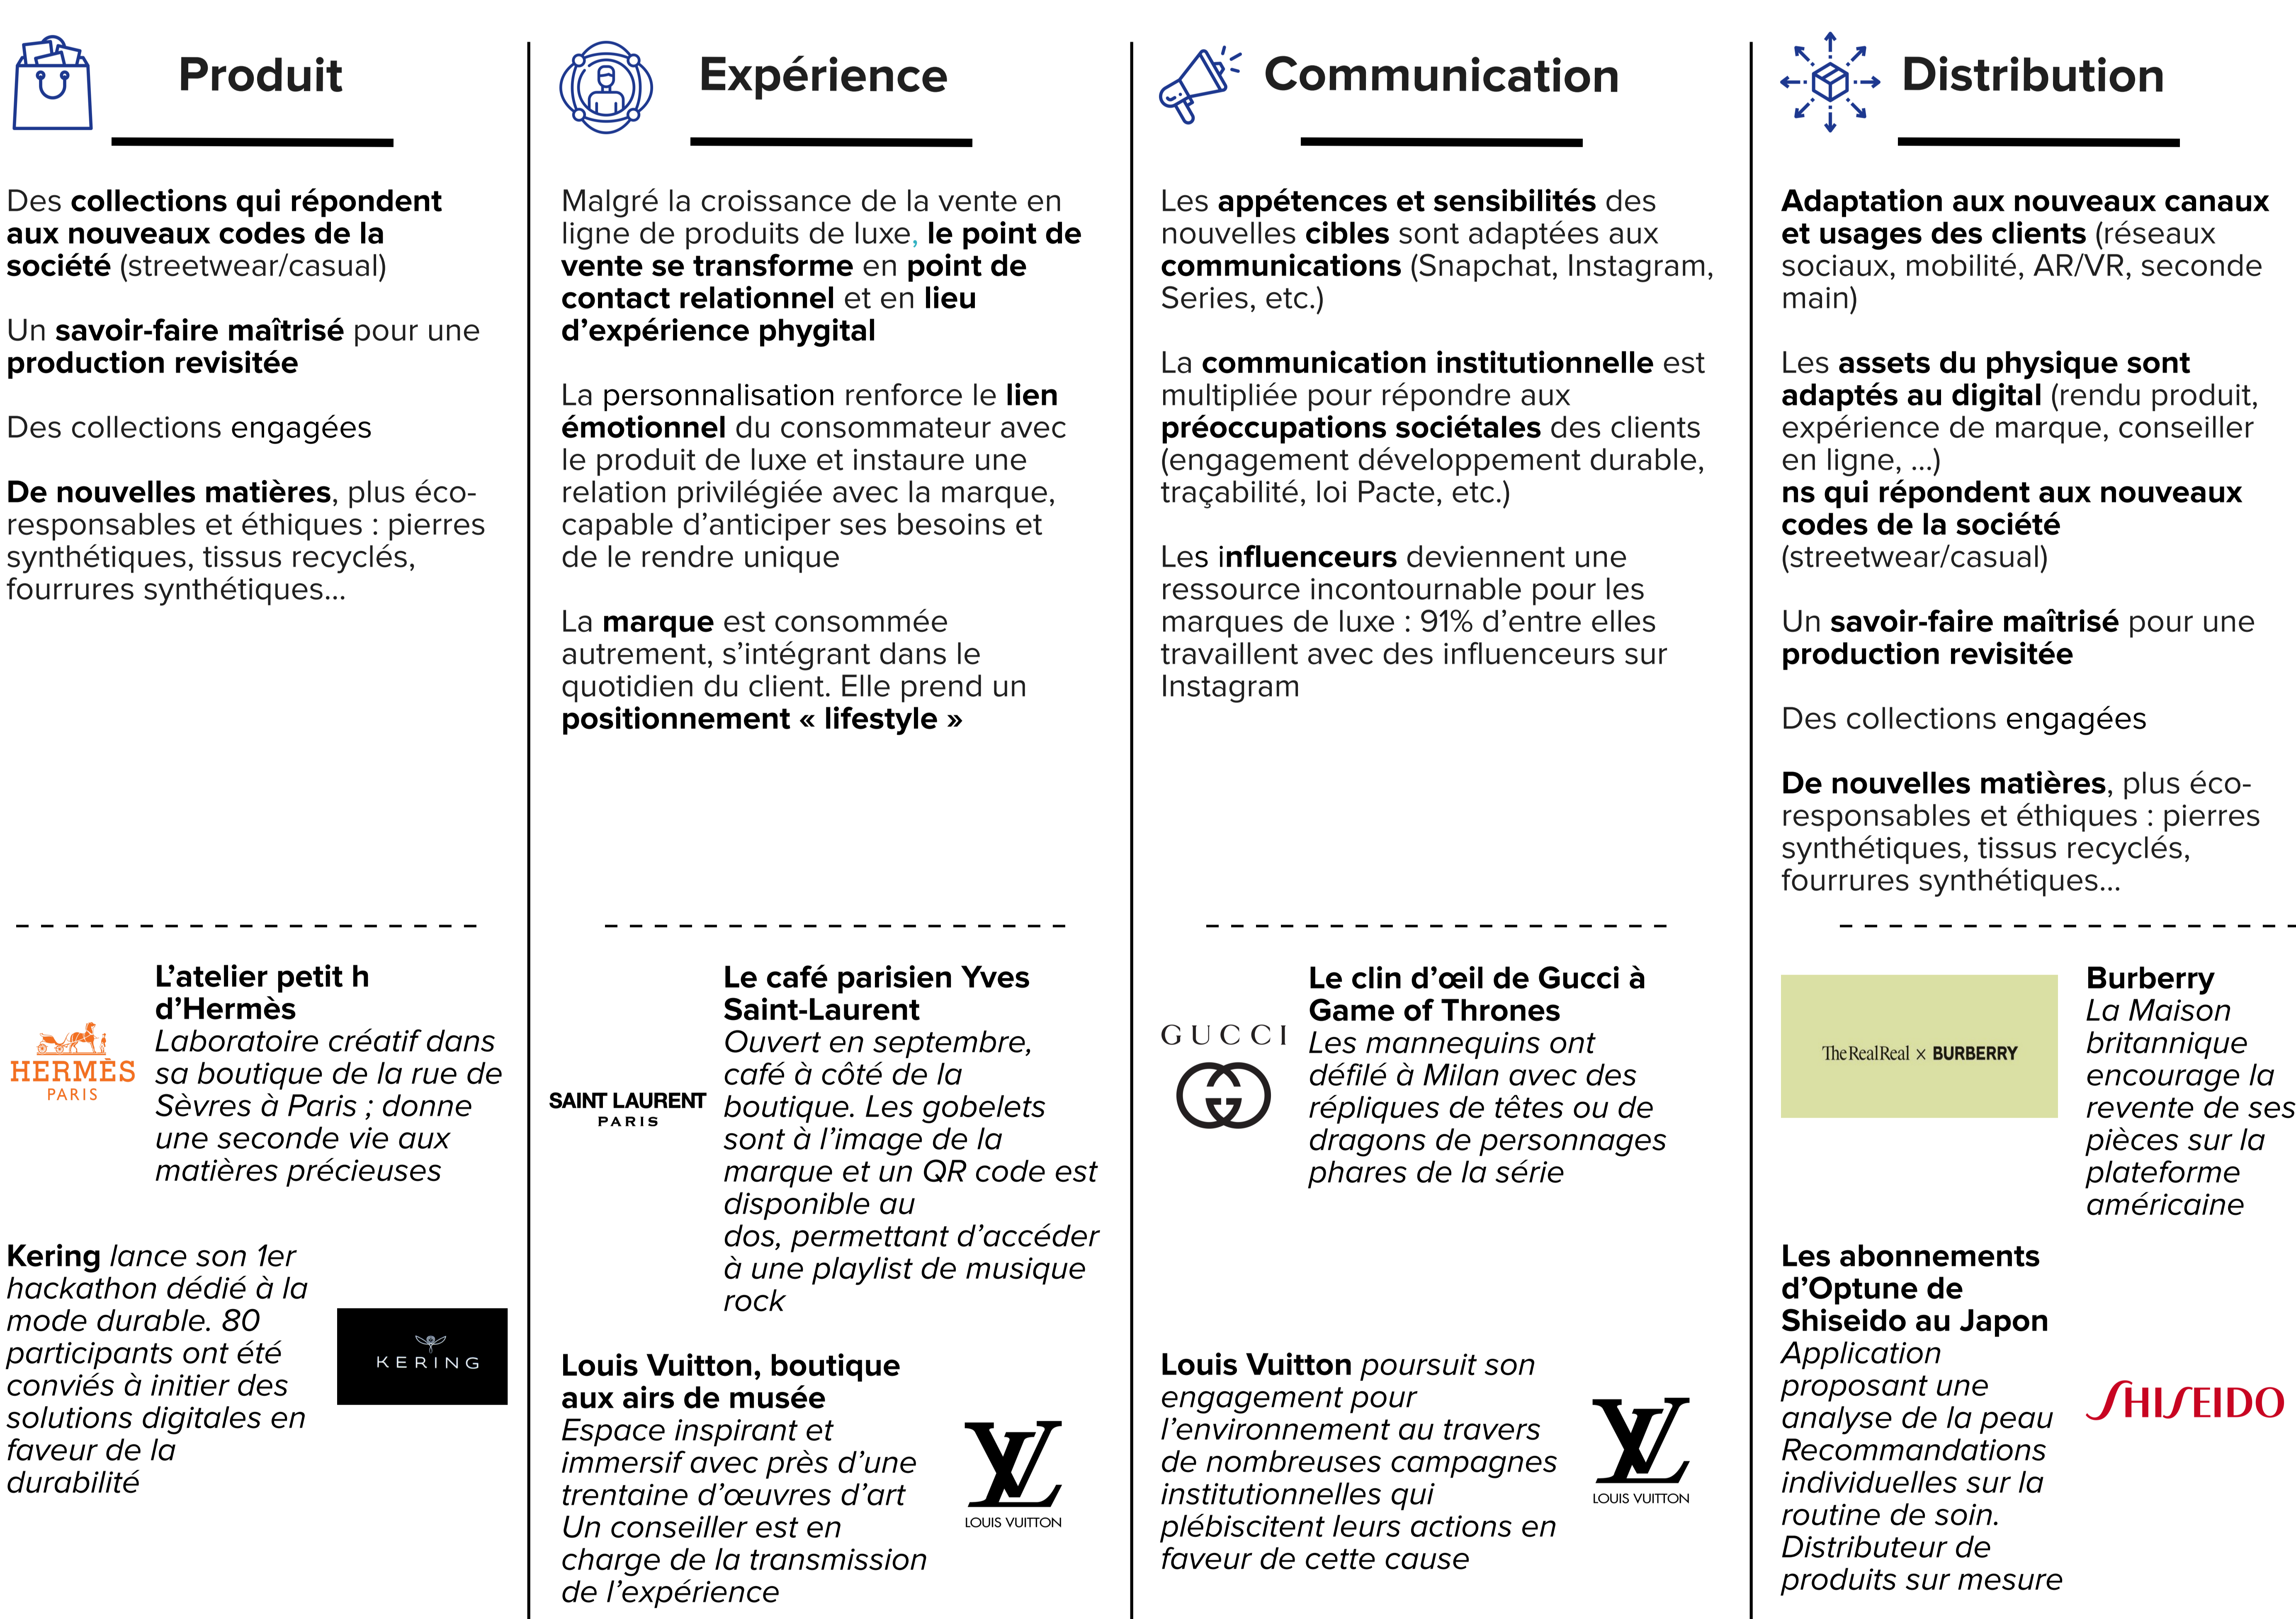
Produit

Des collections qui répondent aux nouveaux codes de la société (streetwear/casual)

Un savoir-faire maîtrisé pour une production revisitée

Des collections engagées

De nouvelles matières, plus éco-responsables et éthiques : pierres synthétiques, tissus recyclés, fourrures synthétiques…

HERMÈS PARIS

L'atelier petit h d'Hermès
Laboratoire créatif dans sa boutique de la rue de Sèvres à Paris ; donne une seconde vie aux matières précieuses

Kering lance son 1er hackathon dédié à la mode durable. 80 participants ont été conviés à initier des solutions digitales en faveur de la durabilité

KERING

Expérience

Malgré la croissance de la vente en ligne de produits de luxe, le point de vente se transforme en point de contact relationnel et en lieu d'expérience phygital

La personnalisation renforce le lien émotionnel du consommateur avec le produit de luxe et instaure une relation privilégiée avec la marque, capable d'anticiper ses besoins et de le rendre unique

La marque est consommée autrement, s'intégrant dans le quotidien du client. Elle prend un positionnement « lifestyle »

SAINT LAURENT PARIS

Le café parisien Yves Saint-Laurent
Ouvert en septembre, café à côté de la boutique. Les gobelets sont à l'image de la marque et un QR code est disponible au dos, permettant d'accéder à une playlist de musique rock

Louis Vuitton, boutique aux airs de musée
Espace inspirant et immersif avec près d'une trentaine d'œuvres d'art
Un conseiller est en charge de la transmission de l'expérience

LOUIS VUITTON

Communication

Les appétences et sensibilités des nouvelles cibles sont adaptées aux communications (Snapchat, Instagram, Series, etc.)

La communication institutionnelle est multipliée pour répondre aux préoccupations sociétales des clients (engagement développement durable, traçabilité, loi Pacte, etc.)

Les influenceurs deviennent une ressource incontournable pour les marques de luxe : 91% d'entre elles travaillent avec des influenceurs sur Instagram

GUCCI

Le clin d'œil de Gucci à Game of Thrones
Les mannequins ont défilé à Milan avec des répliques de têtes ou de dragons de personnages phares de la série

Louis Vuitton poursuit son engagement pour l'environnement au travers de nombreuses campagnes institutionnelles qui plébiscitent leurs actions en faveur de cette cause

LOUIS VUITTON

Distribution

Adaptation aux nouveaux canaux et usages des clients (réseaux sociaux, mobilité, AR/VR, seconde main)

Les assets du physique sont adaptés au digital (rendu produit, expérience de marque, conseiller en ligne, …)
ns qui répondent aux nouveaux codes de la société (streetwear/casual)

Un savoir-faire maîtrisé pour une production revisitée

Des collections engagées

De nouvelles matières, plus éco-responsables et éthiques : pierres synthétiques, tissus recyclés, fourrures synthétiques…

TheRealReal × BURBERRY

Burberry
La Maison britannique encourage la revente de ses pièces sur la plateforme américaine

Les abonnements d'Optune de Shiseido au Japon
Application proposant une analyse de la peau
Recommandations individuelles sur la routine de soin.
Distributeur de produits sur mesure

SHISEIDO